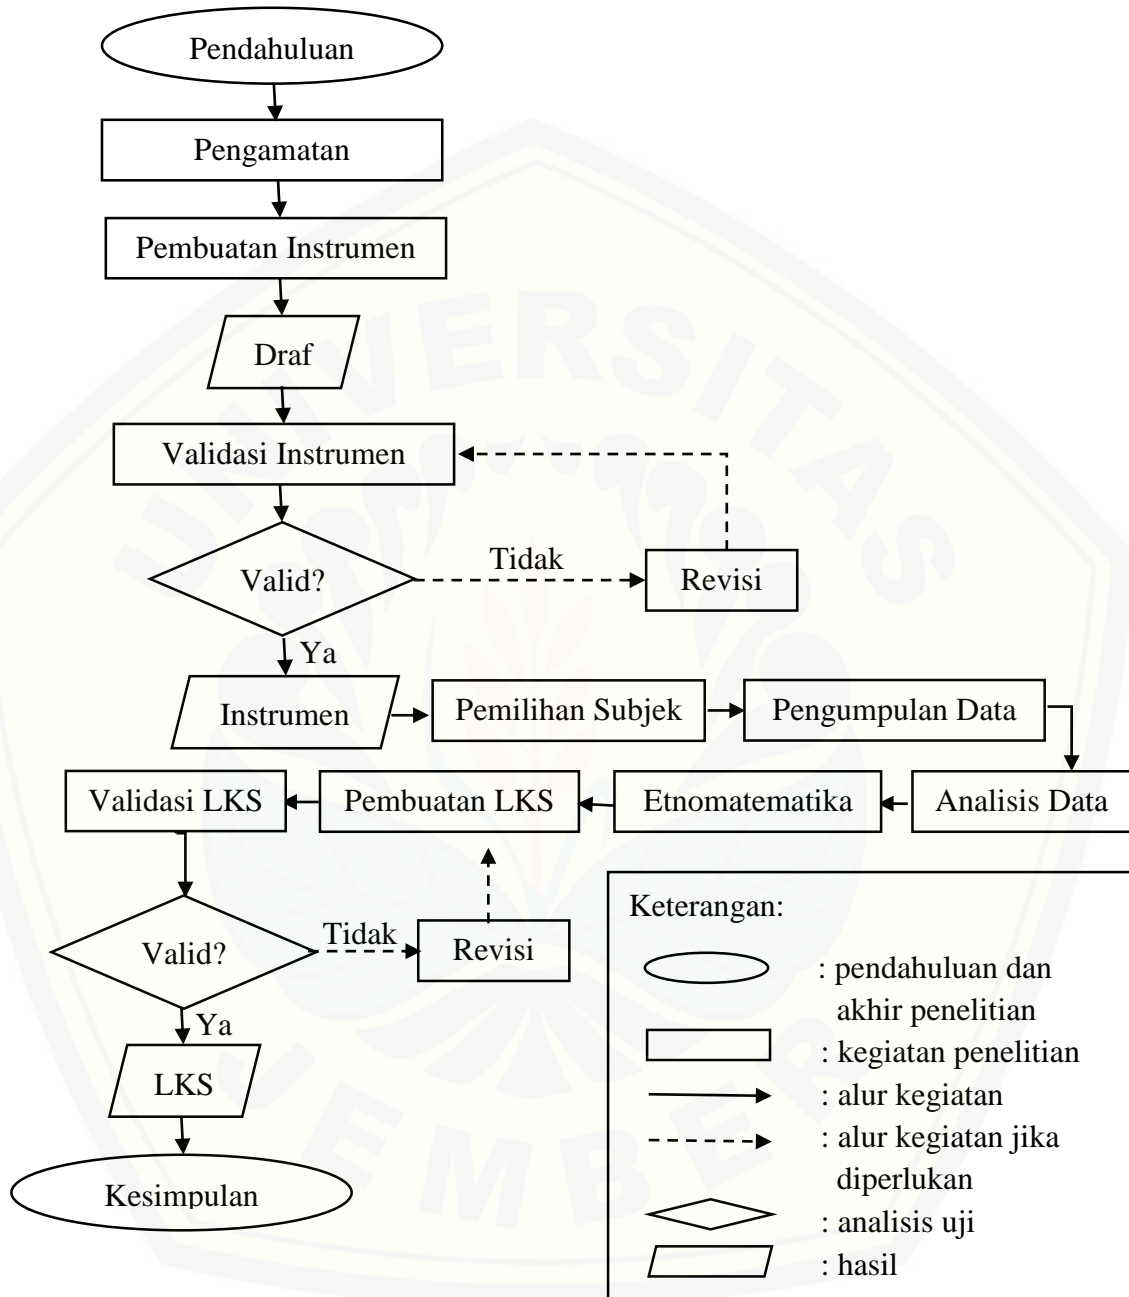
Pendahuluan

Pengamatan

Pembuatan Instrumen

Draf

Validasi Instrumen

Valid?

Tidak

Revisi

Ya

Instrumen

Pemilihan Subjek

Pengumpulan Data

Validasi LKS

Pembuatan LKS

Etnomatematika

Analisis Data

Valid?

Tidak

Revisi

Ya

LKS

Kesimpulan

Keterangan:

: pendahuluan dan akhir penelitian

: kegiatan penelitian

: alur kegiatan

: alur kegiatan jika diperlukan

: analisis uji

: hasil